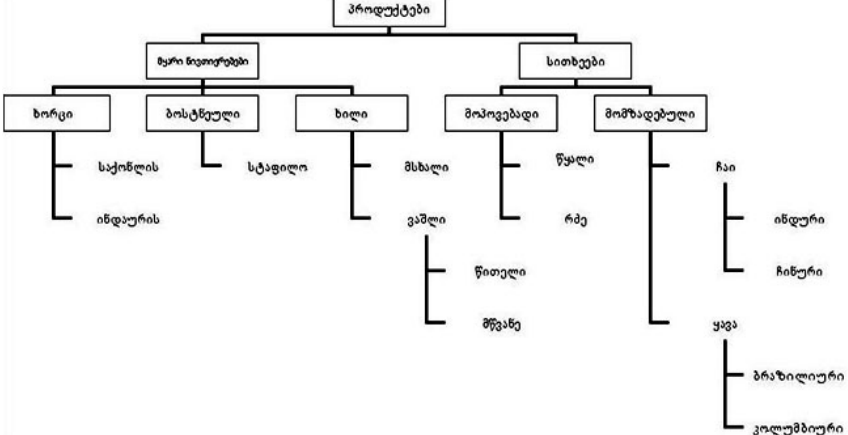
პროდუქტები

მყარი ნივთიერებები

სითხეები

ხორცი

ბოსტნეული

ხილი

მოპოვებადი

მომზადებული

საქონლის

ინდაურის

სტაფილო

მსხალი

ვაშლი

წითელი

მწვანე

წყალი

რძე

ჩაი

ინდური

ჩინური

ყავა

ბრაზილიური

კოლუმბიური